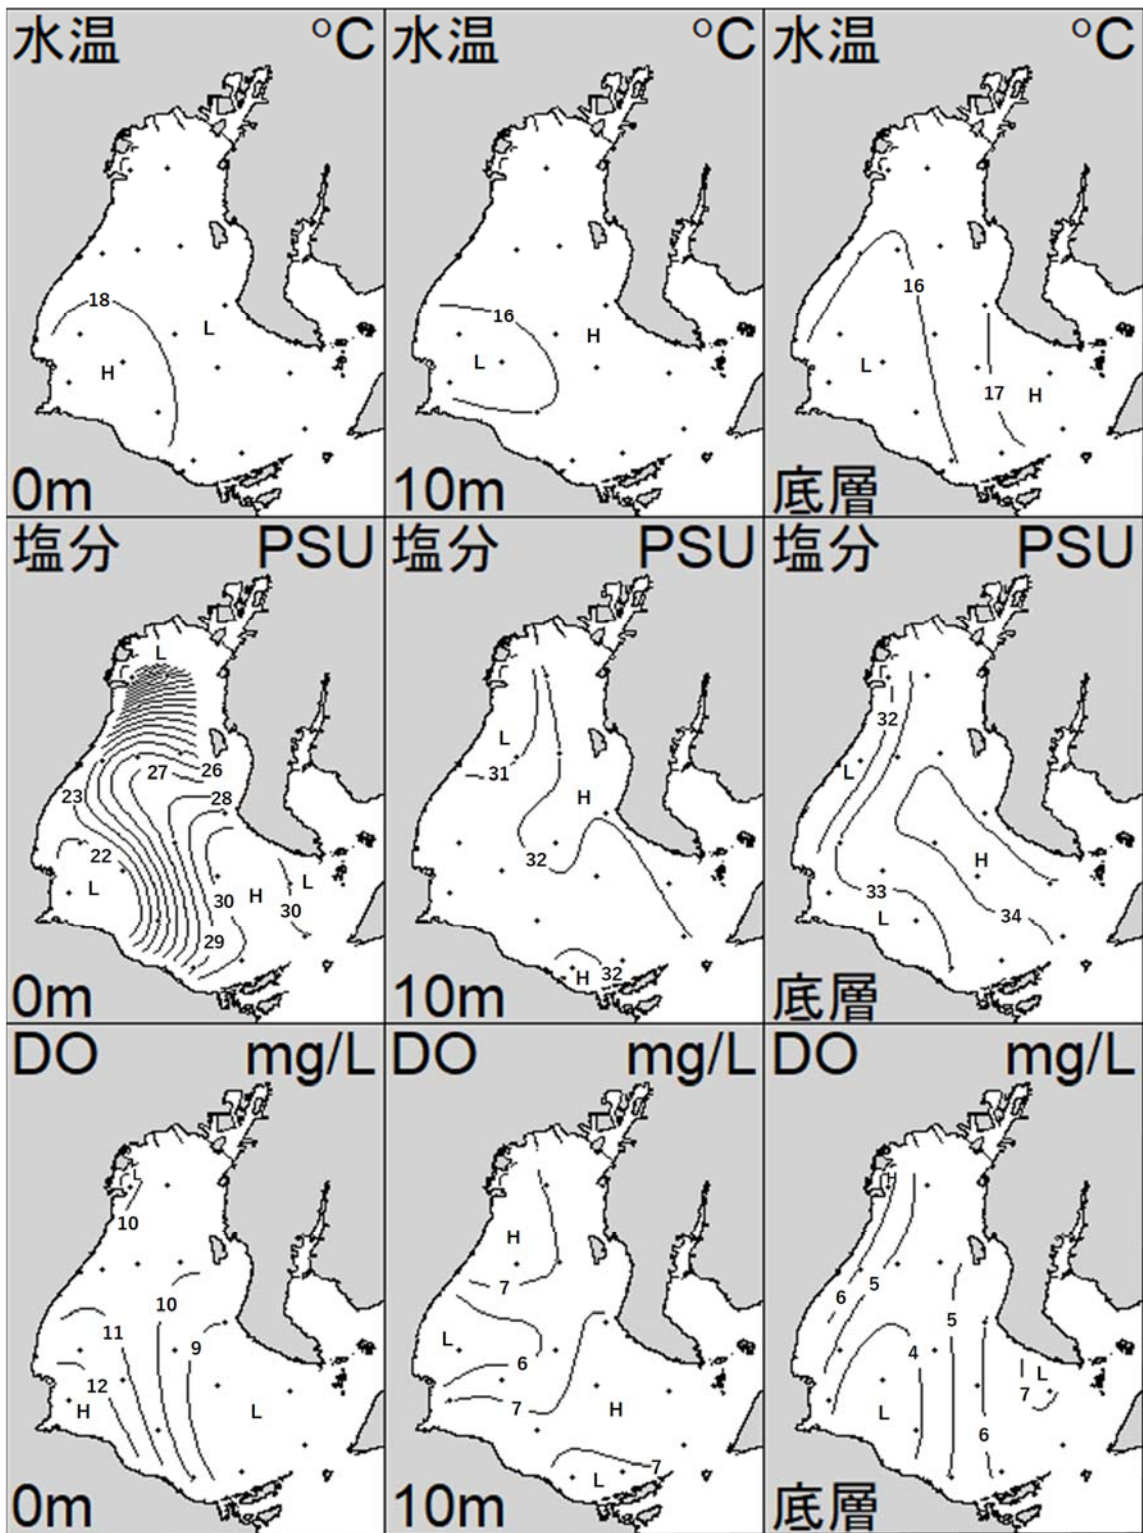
水温 °C
18
L
H
0m

水温 °C
16
H
L
10m

水温 °C
16
L
17 H
底層

塩分 PSU
L
27 26
23
28
22
L
30 H L
30
29
0m

塩分 PSU
L
31
H
32
H 32
10m

塩分 PSU
32
L
H
33
L
34
底層

DO mg/L
10
10
11
9
12
H
L
0m

DO mg/L
H
7
L
6
7
H
L 7
10m

DO mg/L
H
6 5
5
4
L
7
L
6
底層